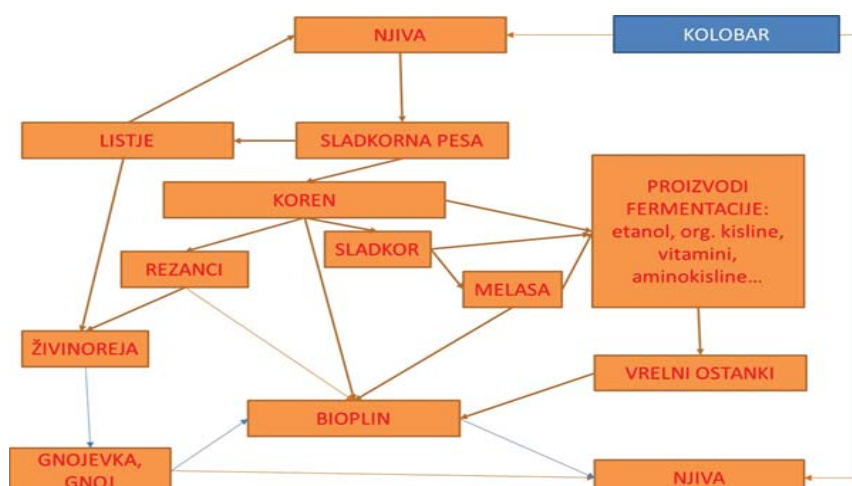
NJIVA

KOLOBAR

LISTJE

SLADKORNA PESA

KOREN

PROIZVODI FERMENTACIJE: etanol, org. kisline, vitamini, aminokisline...

SLADKOR

REZANCI

MELASA

ŽIVINOREJA

VRELNI OSTANKI

BIOPLIN

GNOJEVKA, GNOJ

NJIVA